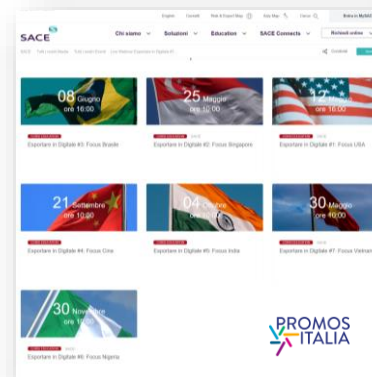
English Contatti Web & Export Map App Map Focus Entra in MySACE

SACE

Chi siamo Soluzioni Education SACE Connects Richiedi online

SACE Tutti i nostri Media Tutti i nostri Eventi Live Webinar Esportare in Digitale #1

Contatta

08 Giugno ore 16:00

Esportare in Digitale #3: Focus Brasile

25 Maggio ore 16:00

Esportare in Digitale #2: Focus Singapore

12 Maggio ore 16:00

Esportare in Digitale #1: Focus USA

21 Settembre ore 10:00

Esportare in Digitale #4: Focus Cina

04 Ottobre ore 10:00

Esportare in Digitale #5: Focus India

30 Maggio ore 10:00

Esportare in Digitale #7: Focus Vietnam

30 Novembre ore 10:00

Esportare in Digitale #6: Focus Nigeria

PROMOS ITALIA